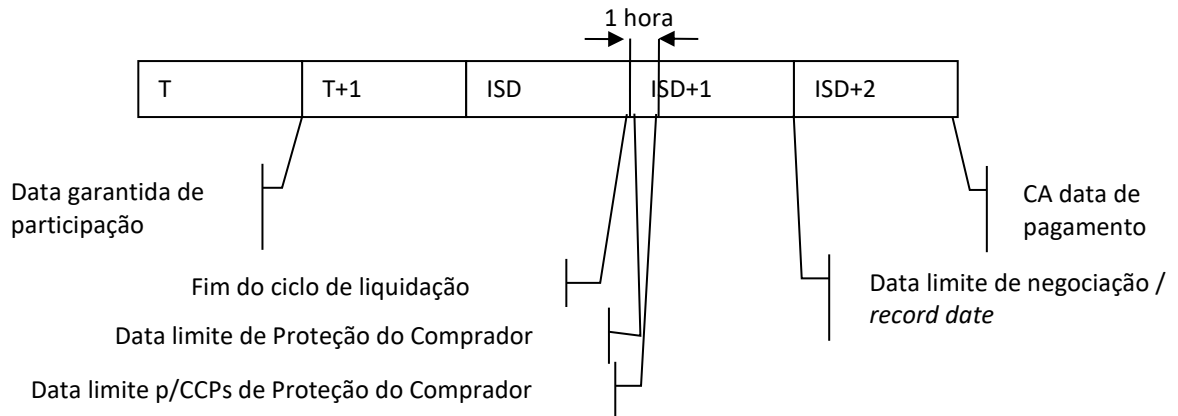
1 hora

| T | T+1 | ISD | ISD+1 | ISD+2 |
|---|---|---|---|---|

Data garantida de participação

CA data de pagamento

Fim do ciclo de liquidação

Data limite de negociação / *record date*

Data limite de Proteção do Comprador

Data limite p/CCPs de Proteção do Comprador